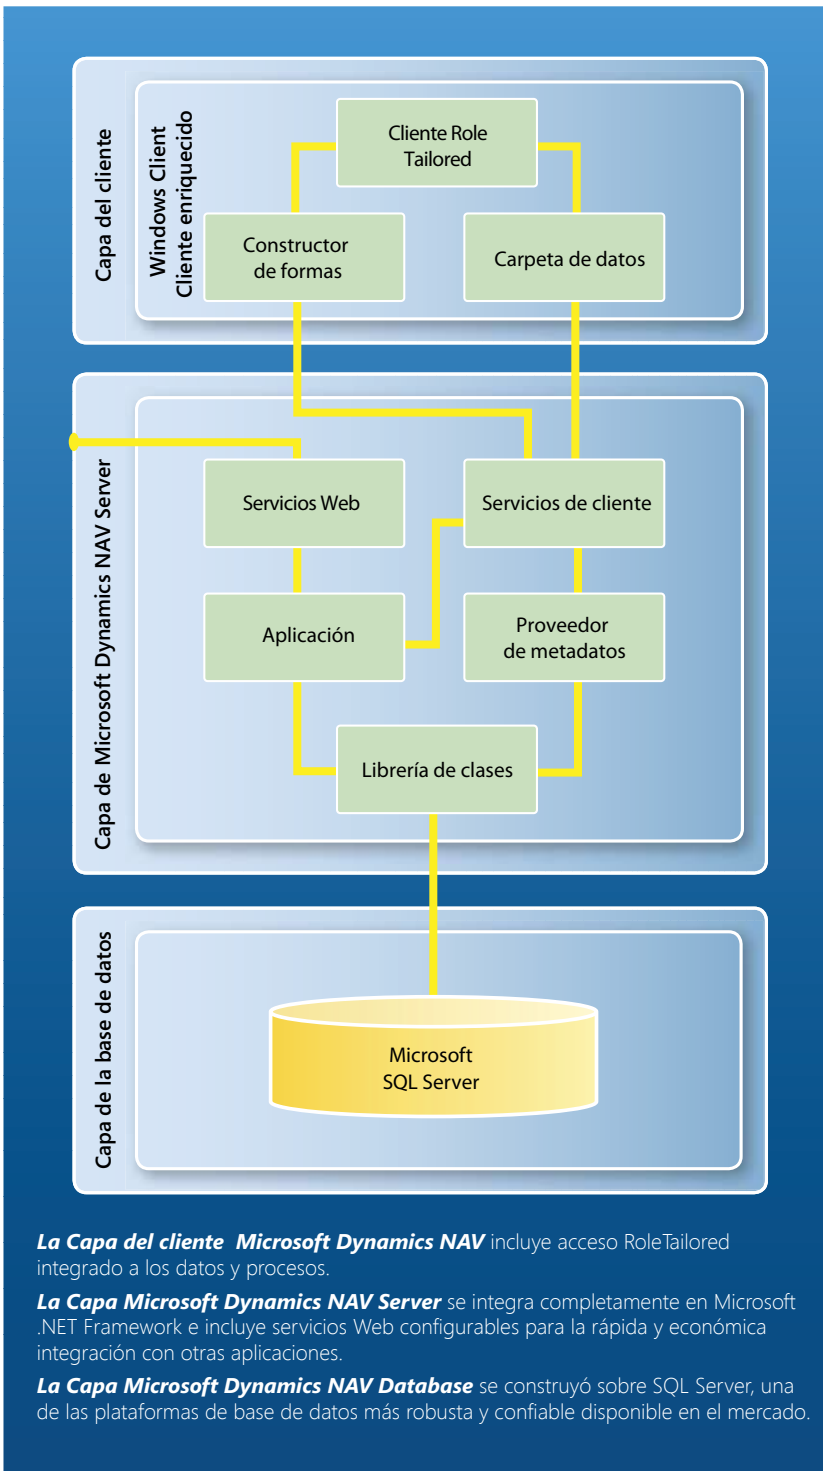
Capa del cliente

Windows Client
Cliente enriquecido

Cliente Role Tailored

Constructor de formas

Carpeta de datos

Capa de Microsoft Dynamics NAV Server

Servicios Web

Servicios de cliente

Aplicación

Proveedor de metadatos

Librería de clases

Capa de la base de datos

Microsoft SQL Server

***La Capa del cliente Microsoft Dynamics NAV*** incluye acceso RoleTailored integrado a los datos y procesos.

***La Capa Microsoft Dynamics NAV Server*** se integra completamente en Microsoft .NET Framework e incluye servicios Web configurables para la rápida y económica integración con otras aplicaciones.

***La Capa Microsoft Dynamics NAV Database*** se construyó sobre SQL Server, una de las plataformas de base de datos más robusta y confiable disponible en el mercado.